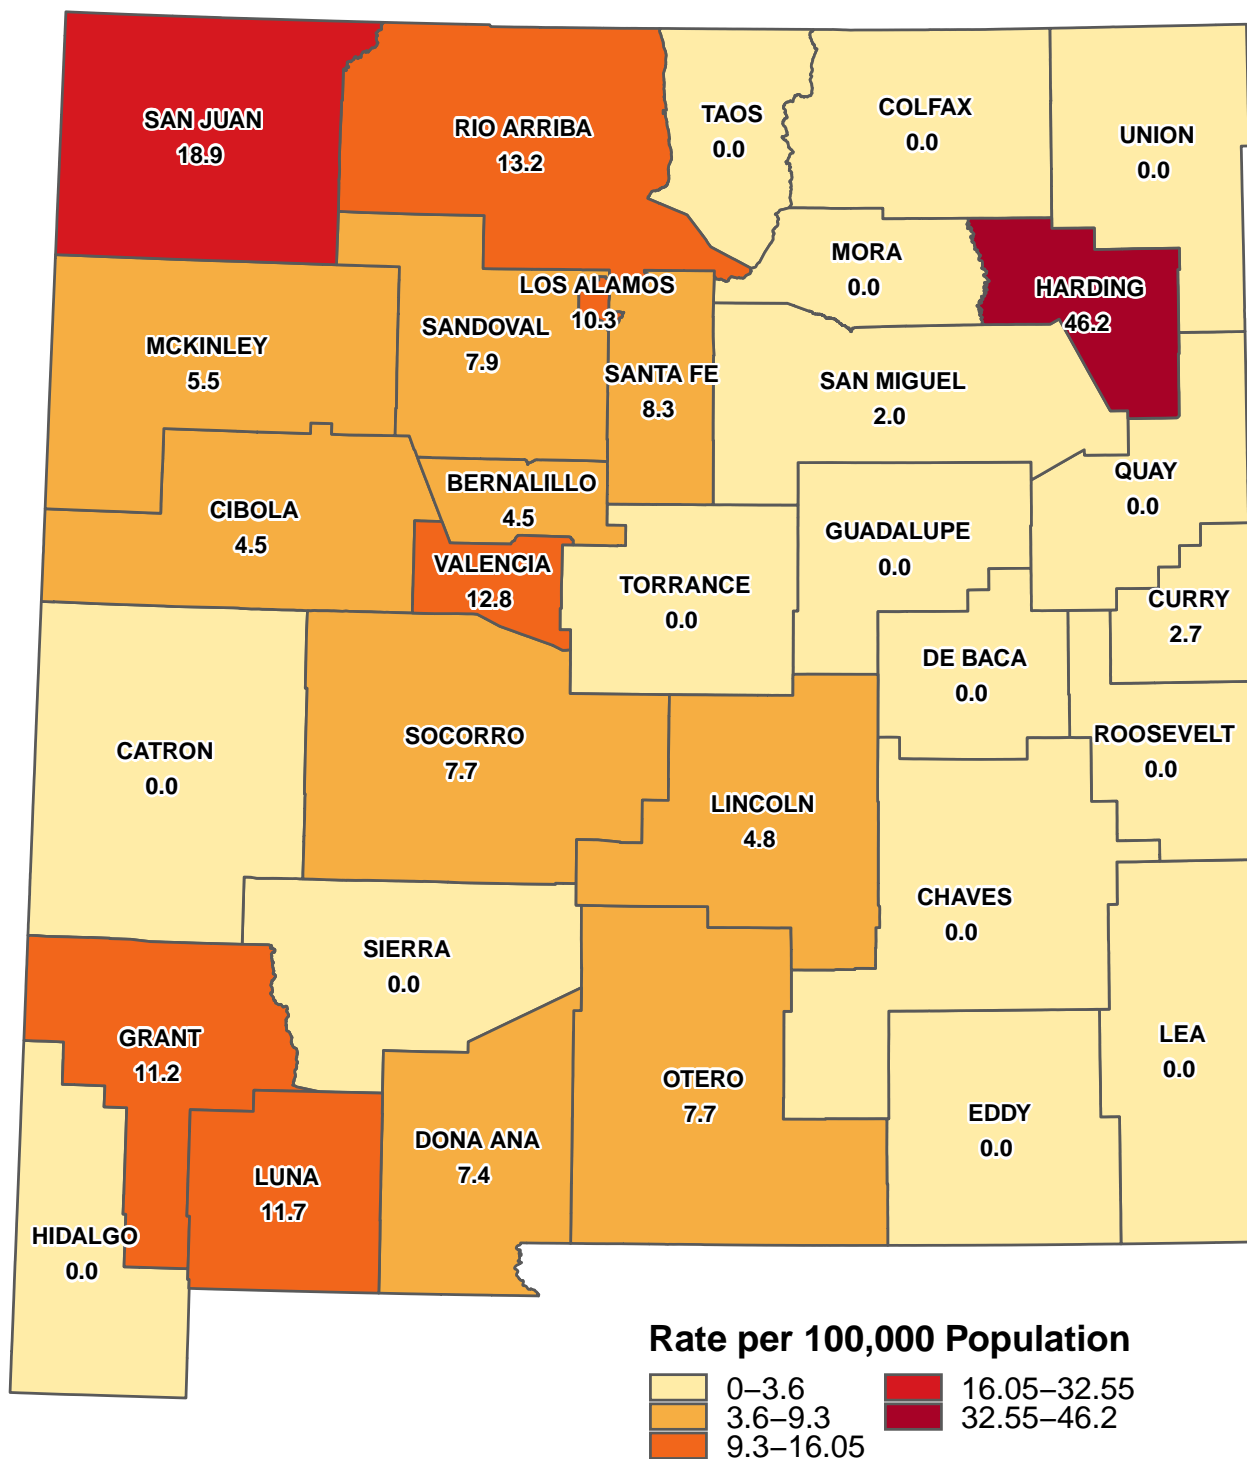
SAN JUAN
18.9

RIO ARRIBA
13.2

TAOS
0.0

COLFAX
0.0

UNION
0.0

MORA
0.0

HARDING
46.2

LOS ALAMOS
10.3

SANDOVAL
7.9

MCKINLEY
5.5

SANTA FE
8.3

SAN MIGUEL
2.0

QUAY
0.0

BERNALILLO
4.5

CIBOLA
4.5

GUADALUPE
0.0

VALENCIA
12.8

TORRANCE
0.0

CURRY
2.7

DE BACA
0.0

CATRON
0.0

SOCORRO
7.7

ROOSEVELT
0.0

LINCOLN
4.8

CHAVES
0.0

SIERRA
0.0

GRANT
11.2

LEA
0.0

OTERO
7.7

DONA ANA
7.4

EDDY
0.0

LUNA
11.7

HIDALGO
0.0

Rate per 100,000 Population
0–3.6
3.6–9.3
9.3–16.05
16.05–32.55
32.55–46.2